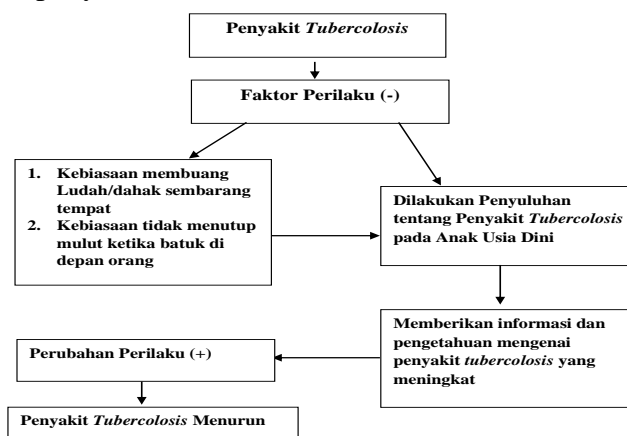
Penyakit *Tubercolosis*

Faktor Perilaku (-)

1. Kebiasaan membuang Ludah/dahak sembarang tempat
2. Kebiasaan tidak menutup mulut ketika batuk di depan orang

Dilakukan Penyuluhan tentang Penyakit *Tubercolosis* pada Anak Usia Dini

Memberikan informasi dan pengetahuan mengenai penyakit *tubercolosis* yang meningkat

Perubahan Perilaku (+)

Penyakit *Tubercolosis* Menurun